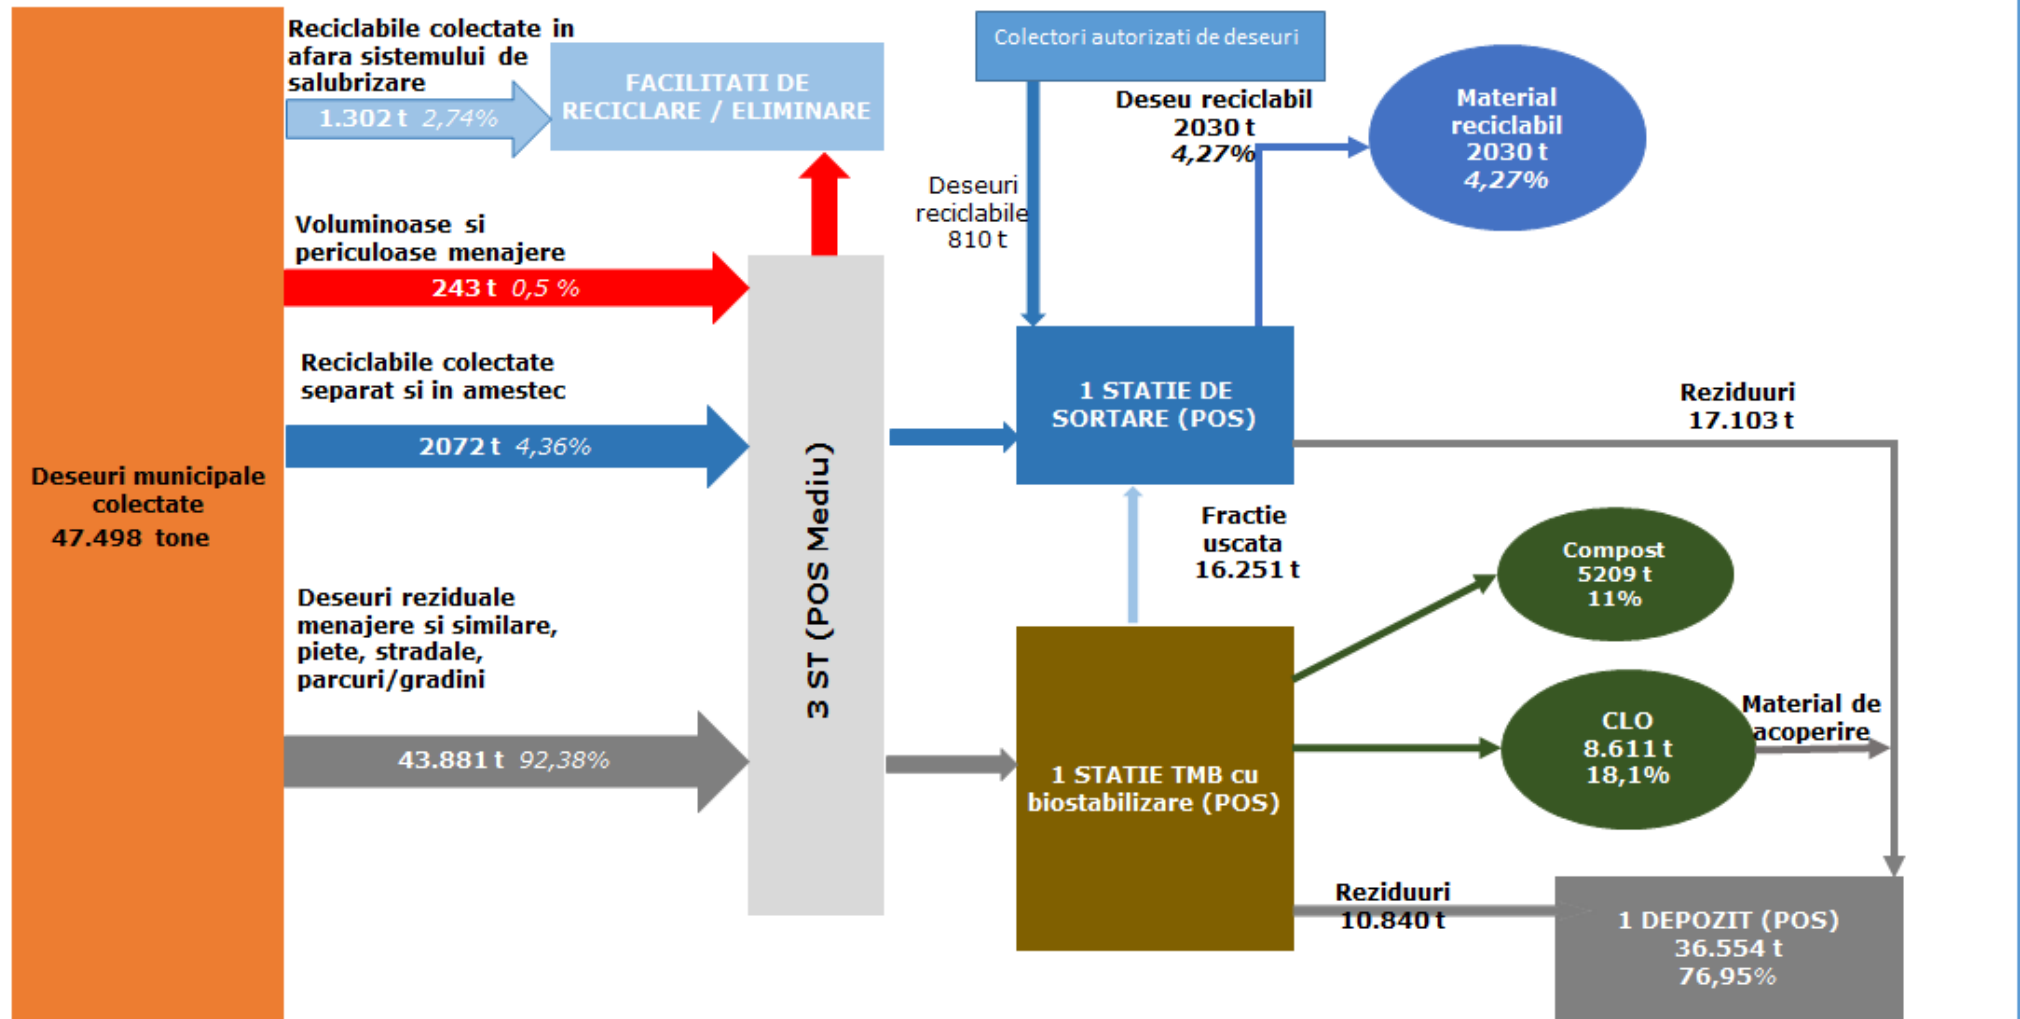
Deseuri municipale colectate 47.498 tone

Reciclabile colectate in afara sistemului de salubrizare

1.302 t 2,74%

FACILITATI DE RECICLARE / ELIMINARE

Colectori autorizati de deseuri

Deseu reciclabil 2030 t 4,27%

Material reciclabil 2030 t 4,27%

Deseuri reciclabile 810 t

Voluminoase si periculoase menajere

243 t 0,5 %

Reciclabile colectate separat si in amestec

2072 t 4,36%

3 ST (POS Mediu)

1 STATIE DE SORTARE (POS)

Reziduuri 17.103 t

Fractie uscata 16.251 t

Compost 5209 t 11%

Deseuri reziduale menajere si similare, piete, stradale, parcuri/gradini

43.881 t 92,38%

1 STATIE TMB cu biostabilizare (POS)

CLO 8.611 t 18,1%

Material de acoperire

Reziduuri 10.840 t

1 DEPOZIT (POS) 36.554 t 76,95%